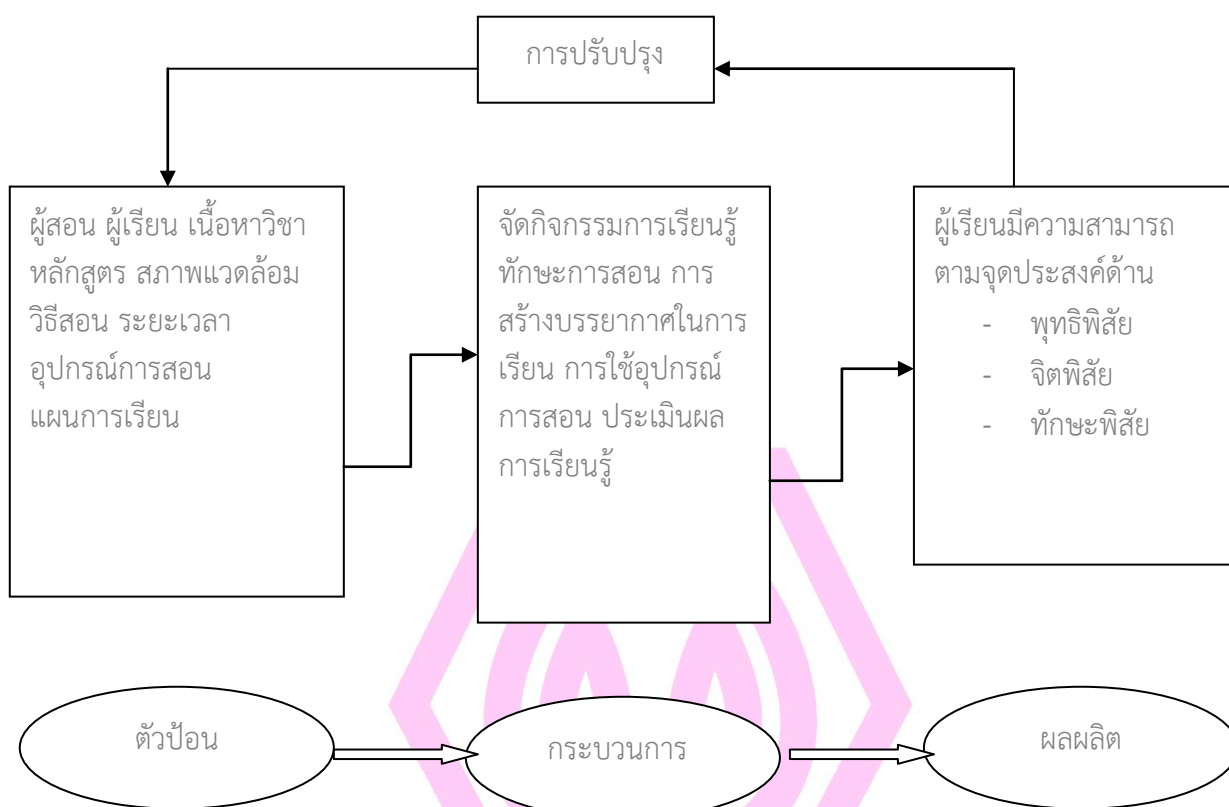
การปรับปรุง

ผู้สอน ผู้เรียน เนื้อหาวิชา หลักสูตร สภาพแวดล้อม วิธีสอน ระยะเวลา อุปกรณ์การสอน แผนการเรียน

จัดกิจกรรมการเรียนรู้ ทักษะการสอน การสร้างบรรยากาศในการเรียน การใช้อุปกรณ์การสอน ประเมินผลการเรียนรู้

ผู้เรียนมีความสามารถตามจุดประสงค์ด้าน
- พุทธิพิสัย
- จิตพิสัย
- ทักษะพิสัย

ตัวป้อน

กระบวนการ

ผลผลิต